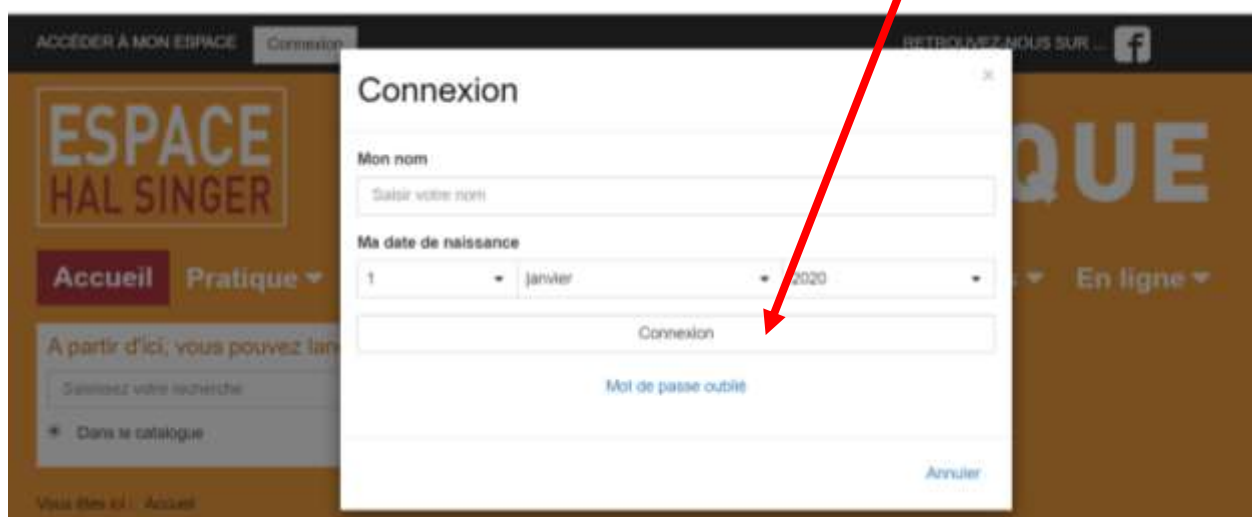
ACCÉDER À MON ESPACE Connexion

RETROUVEZ NOUS SUR ...

ESPACE HAL SINGER

QUE

Accueil Pratique

En ligne

A partir d'ici, vous pouvez lan

Saisissez votre recherche

Dans le catalogue

Vous êtes ici : Accueil

Connexion

×

Mon nom

Saisir votre nom

Ma date de naissance

1

janvier

2020

Connexion

Mot de passe oublié

Annuler